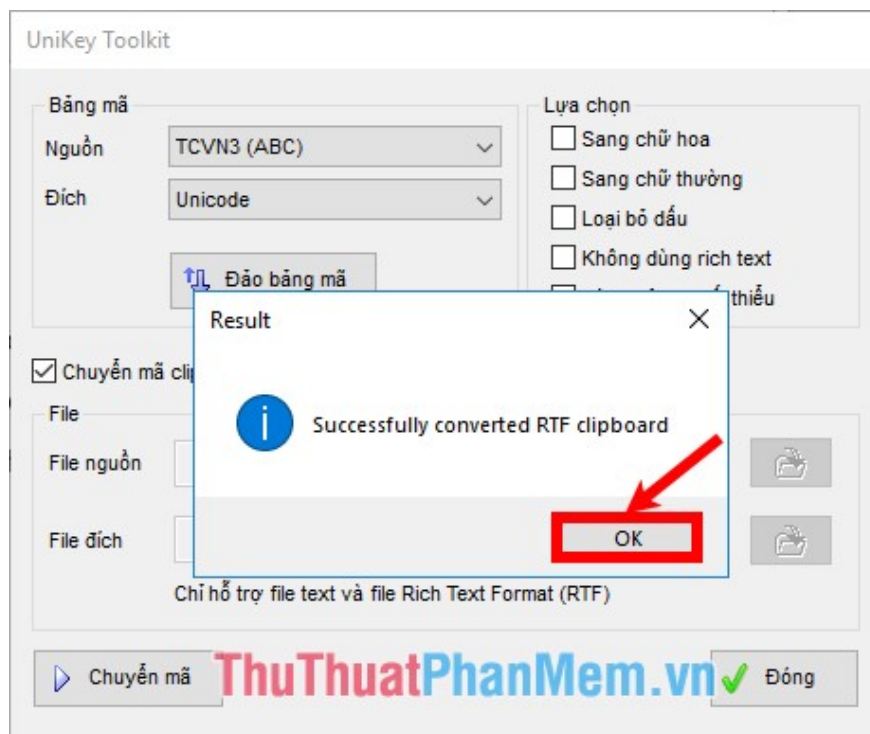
UniKey Toolkit

Bảng mã

Nguồn TCVN3 (ABC)

Đích Unicode

Đảo bảng mã

Lựa chọn

Sang chữ hoa

Sang chữ thường

Loại bỏ dấu

Không dùng rich text

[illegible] thiểu

Chuyển mã cli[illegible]

File

File nguồn

File đích

Chỉ hỗ trợ file text và file Rich Text Format (RTF)

Chuyển mã

Đóng

Result

Successfully converted RTF clipboard

OK

ThuThuatPhanMem.vn